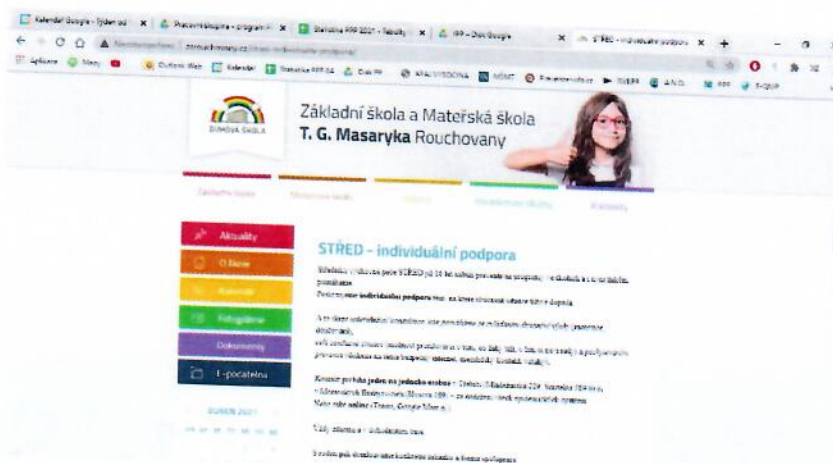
Kalendář Google - Týden od | Pracovní skupina - program | Statistika PPP 2021 - Tabulky | PPP – Disk Google | STŘED – individuální podpora

rouchovany.cz

Aplikace | Mapy | Outlook Web | Kalendář | Statistika PPP 04 | Disk PP | KRAJ VYSOČINA | MŠMT | Pracovní | ISVEPS | ANO | PPP | E-DSP

DUHOVÁ ŠKOLA

Základní škola a Mateřská škola
T. G. Masaryka Rouchovany

Základní škola | Mateřská škola | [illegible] | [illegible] | Kontakty

Aktuality
O škole
Kalendář
Fotogalerie
Dokumenty
E-pocatelna

DUBEN 2021

STŘED – individuální podpora

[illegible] STŘED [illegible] individuální podpora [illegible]

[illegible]

Kontakt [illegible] jeden na jednoho osobně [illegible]

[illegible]